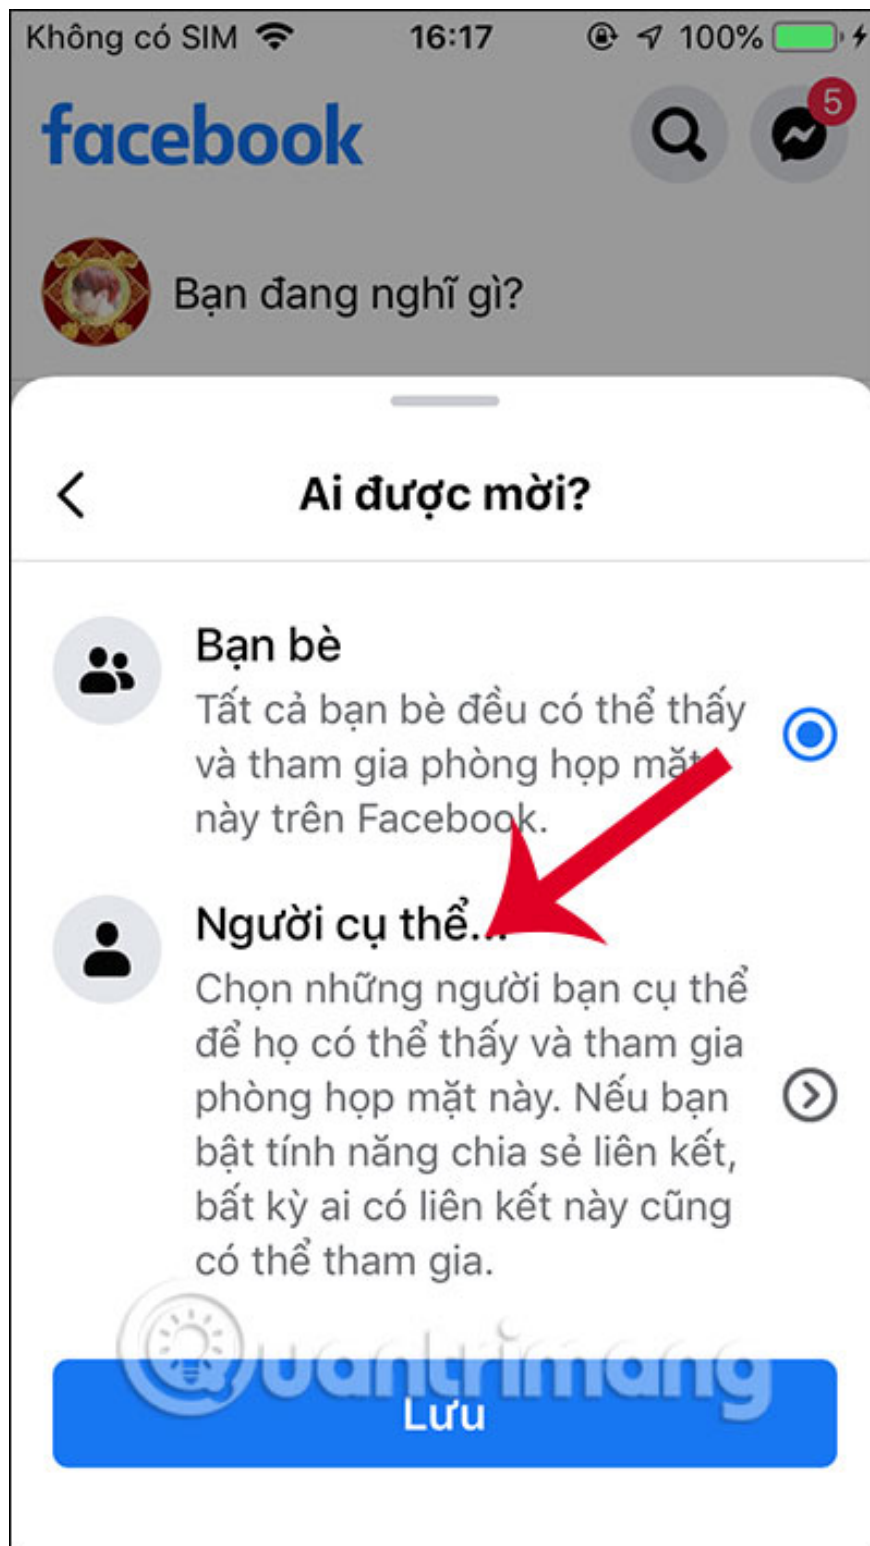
Không có SIM 16:17 100%

facebook

5

Bạn đang nghĩ gì?

Ai được mời?

Bạn bè

Tất cả bạn bè đều có thể thấy và tham gia phòng họp mặt này trên Facebook.

Người cụ thể...

Chọn những người bạn cụ thể để họ có thể thấy và tham gia phòng họp mặt này. Nếu bạn bật tính năng chia sẻ liên kết, bất kỳ ai có liên kết này cũng có thể tham gia.

Quantrimang

Lưu